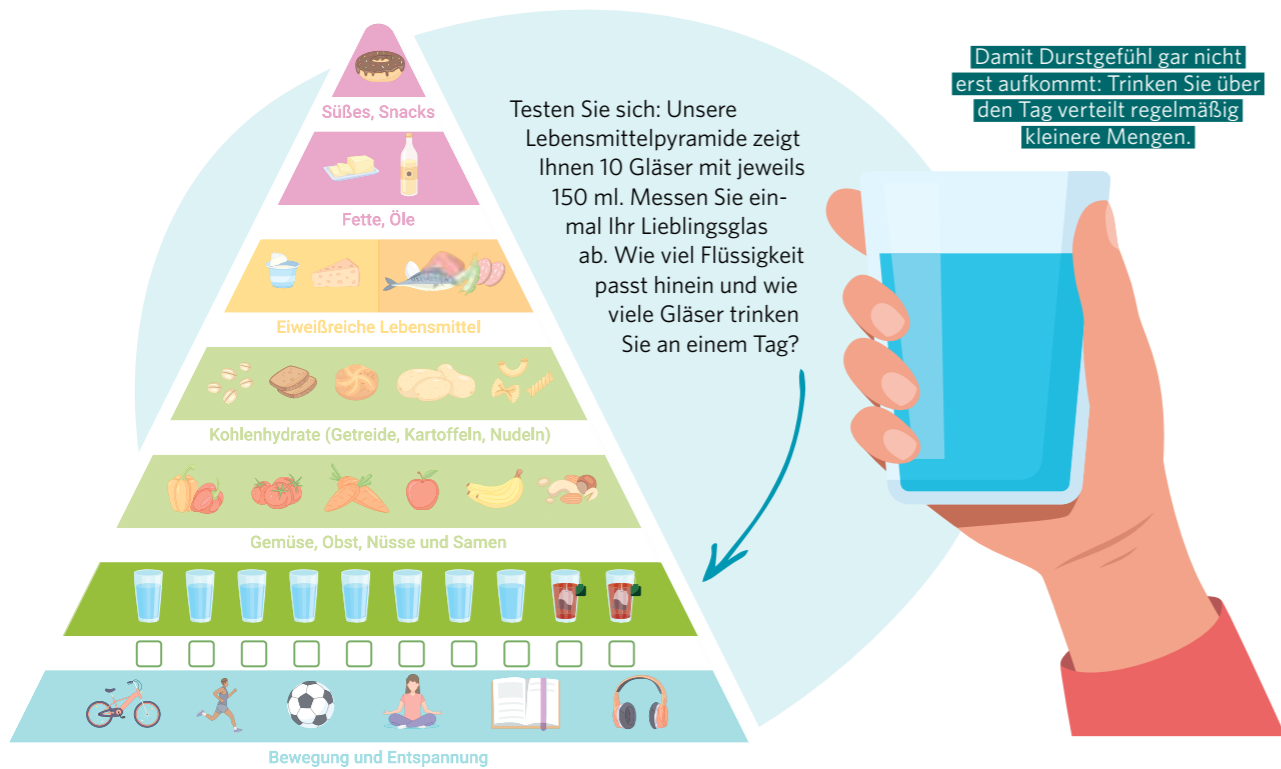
Süßes, Snacks

Fette, Öle

Eiweißreiche Lebensmittel

Kohlenhydrate (Getreide, Kartoffeln, Nudeln)

Gemüse, Obst, Nüsse und Samen

Bewegung und Entspannung

Testen Sie sich: Unsere Lebensmittelpyramide zeigt Ihnen 10 Gläser mit jeweils 150 ml. Messen Sie einmal Ihr Lieblingsglas ab. Wie viel Flüssigkeit passt hinein und wie viele Gläser trinken Sie an einem Tag?

Damit Durstgefühl gar nicht erst aufkommt: Trinken Sie über den Tag verteilt regelmäßig kleinere Mengen.